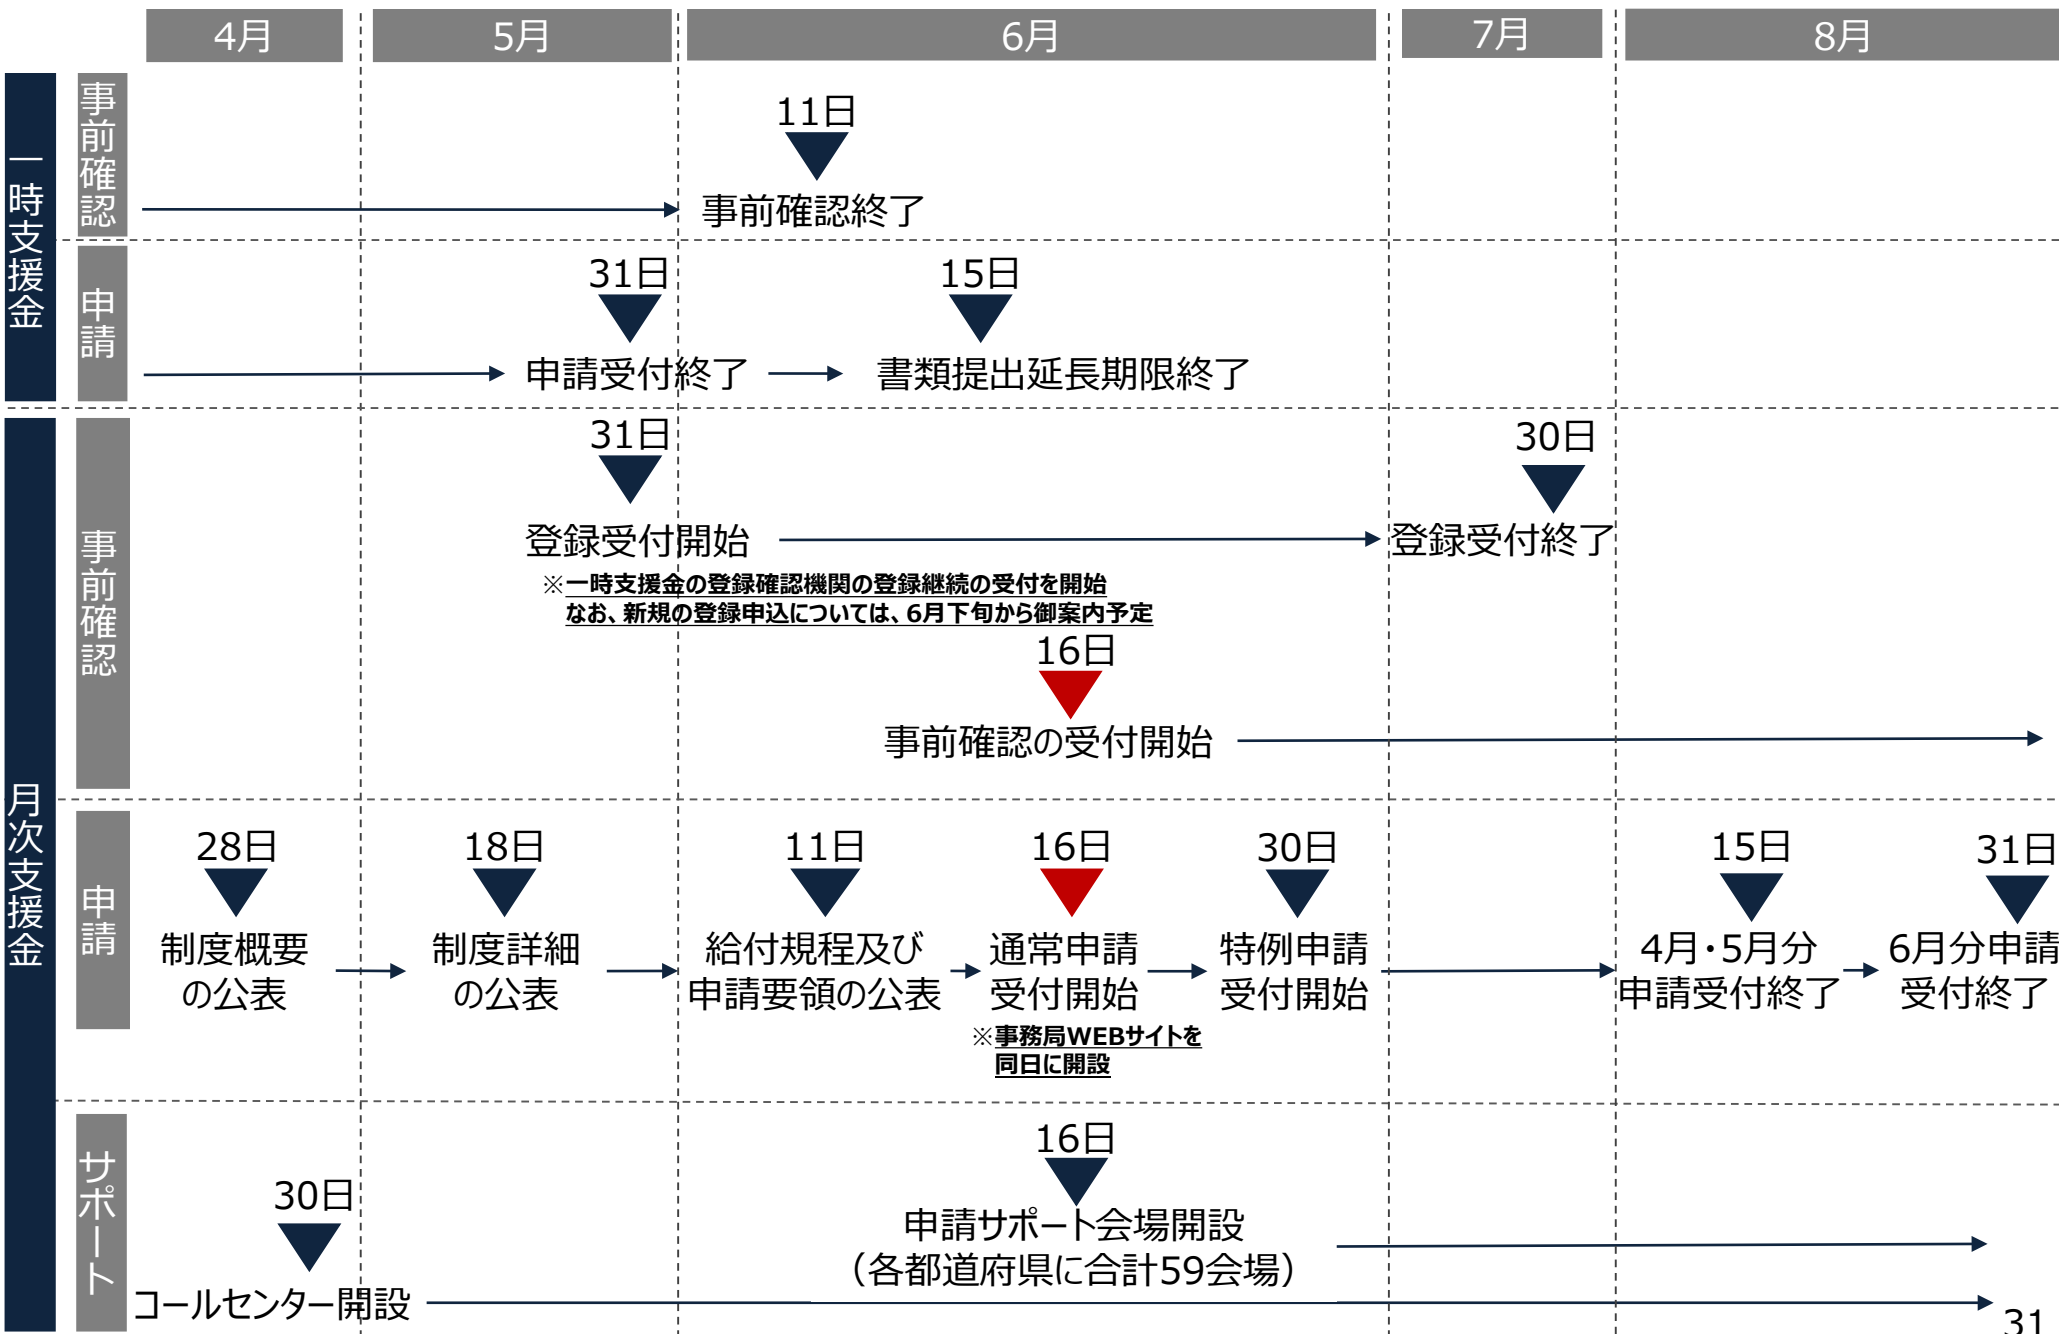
4月 5月 6月 7月 8月

一時支援金

事前確認

11日
事前確認終了

申請

31日
申請受付終了

15日
書類提出延長期限終了

月次支援金

事前確認

31日
登録受付開始

30日
登録受付終了

※一時支援金の登録確認機関の登録継続の受付を開始
なお、新規の登録申込については、6月下旬から御案内予定

16日
事前確認の受付開始

申請

28日
制度概要の公表

18日
制度詳細の公表

11日
給付規程及び申請要領の公表

16日
通常申請受付開始

※事務局WEBサイトを同日に開設

30日
特例申請受付開始

15日
4月・5月分申請受付終了

31日
6月分申請受付終了

サポート

30日
コールセンター開設

16日
申請サポート会場開設
（各都道府県に合計59会場）

31